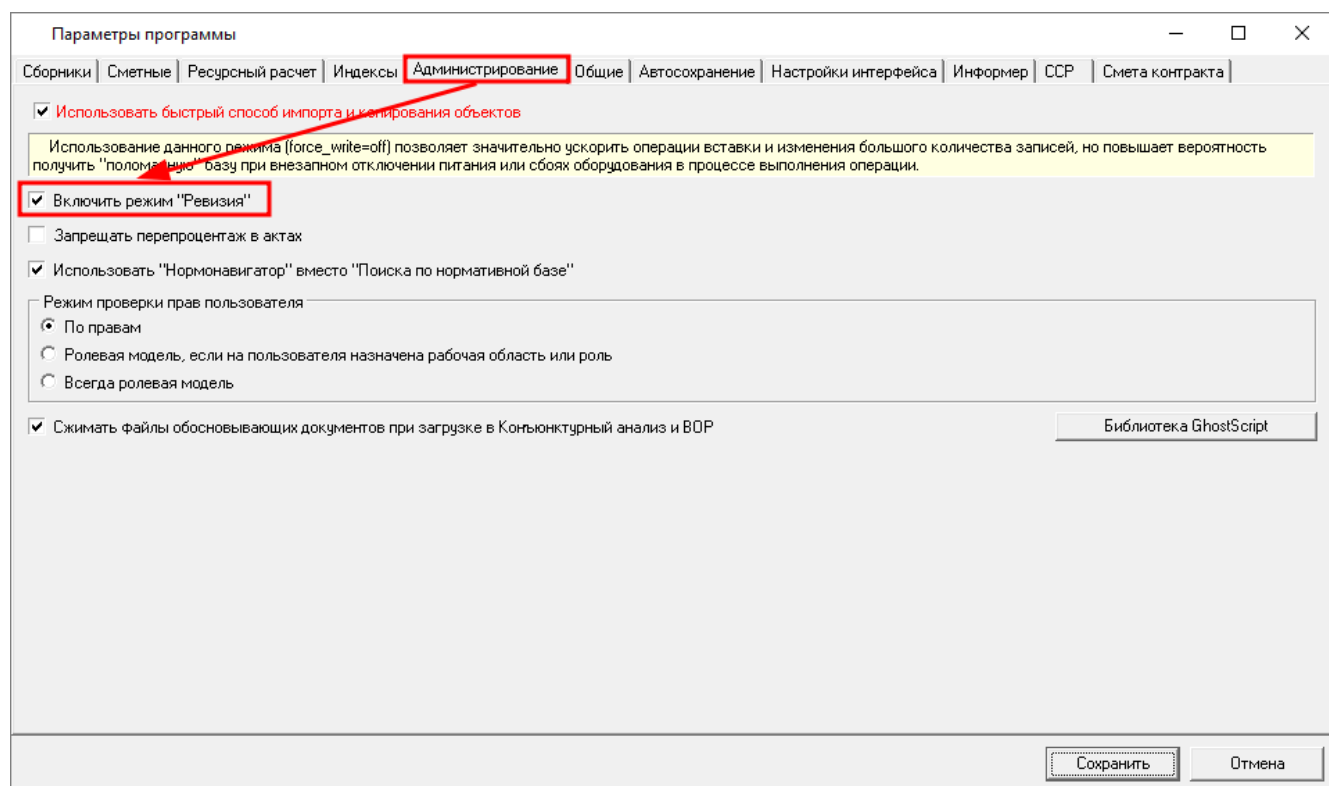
Параметры программы

Сборники | Сметные | Ресурсный расчет | Индексы | Администрирование | Общие | Автосохранение | Настройки интерфейса | Информер | ССР | Смета контракта

☑ Использовать быстрый способ импорта и копирования объектов

Использование данного режима (force_write=off) позволяет значительно ускорить операции вставки и изменения большого количества записей, но повышает вероятность получить "поломанную" базу при внезапном отключении питания или сбоях оборудования в процессе выполнения операции.

☑ Включить режим "Ревизия"

☐ Запрещать перепроцентаж в актах

☑ Использовать "Нормонавигатор" вместо "Поиска по нормативной базе"

Режим проверки прав пользователя

◉ По правам

○ Ролевая модель, если на пользователя назначена рабочая область или роль

○ Всегда ролевая модель

☑ Сжимать файлы обосновывающих документов при загрузке в Конъюнктурный анализ и ВОР

Библиотека GhostScript

Сохранить

Отмена